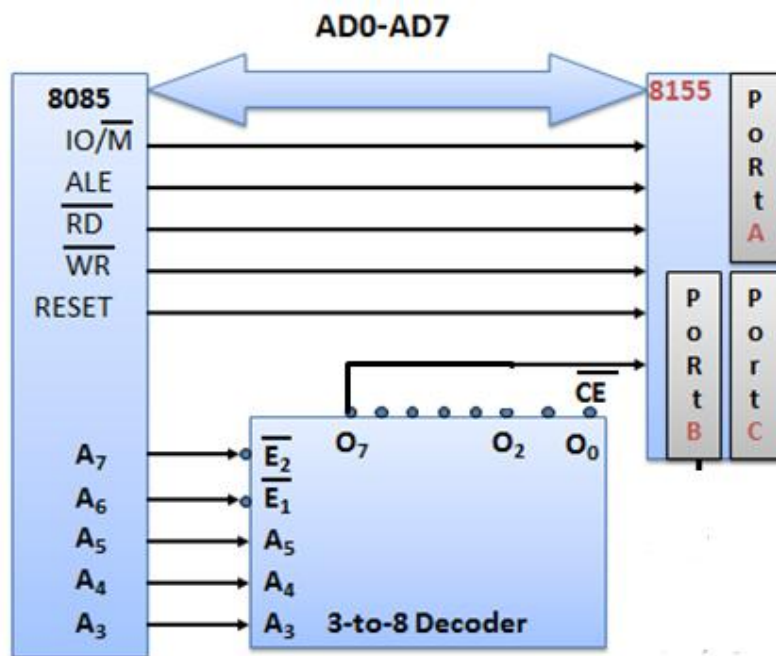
AD0-AD7

8085
$IO/\overline{M}$
ALE
$\overline{RD}$
$\overline{WR}$
RESET

$A_7$
$A_6$
$A_5$
$A_4$
$A_3$

8155

P
o
R
t
A

P
o
R
t
B

P
o
r
t
C

$\overline{CE}$

$O_7$
$O_2$
$O_0$

$\overline{E_2}$
$\overline{E_1}$
$A_5$
$A_4$
$A_3$

3-to-8 Decoder